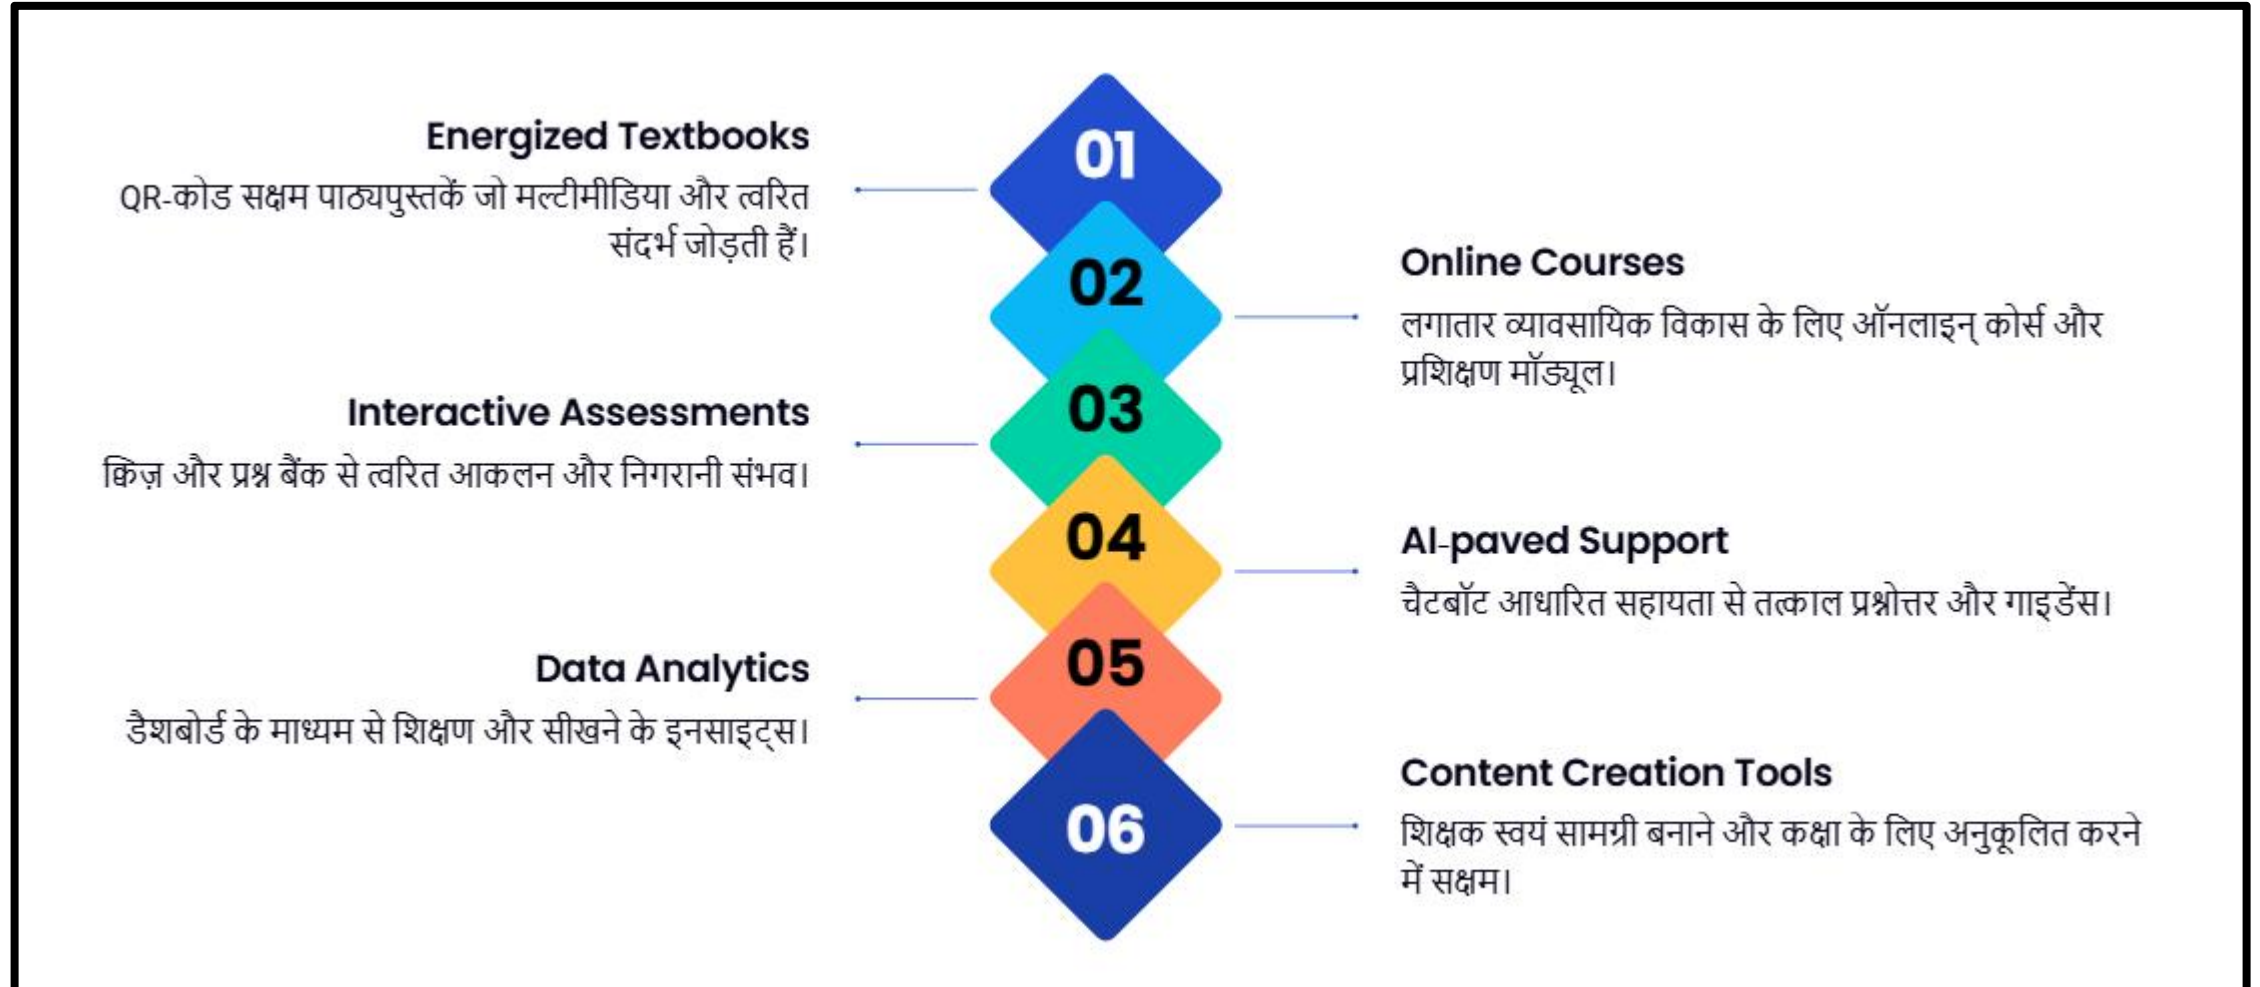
Energized Textbooks
QR-कोड सक्षम पाठ्यपुस्तकें जो मल्टीमीडिया और त्वरित संदर्भ जोड़ती हैं।

01

02

Online Courses
लगातार व्यावसायिक विकास के लिए ऑनलाइन् कोर्स और प्रशिक्षण मॉड्यूल।

Interactive Assessments
क्विज़ और प्रश्न बैंक से त्वरित आकलन और निगरानी संभव।

03

04

AI-paved Support
चैटबॉट आधारित सहायता से तत्काल प्रश्नोत्तर और गाइडेंस।

Data Analytics
डैशबोर्ड के माध्यम से शिक्षण और सीखने के इनसाइट्स।

05

06

Content Creation Tools
शिक्षक स्वयं सामग्री बनाने और कक्षा के लिए अनुकूलित करने में सक्षम।